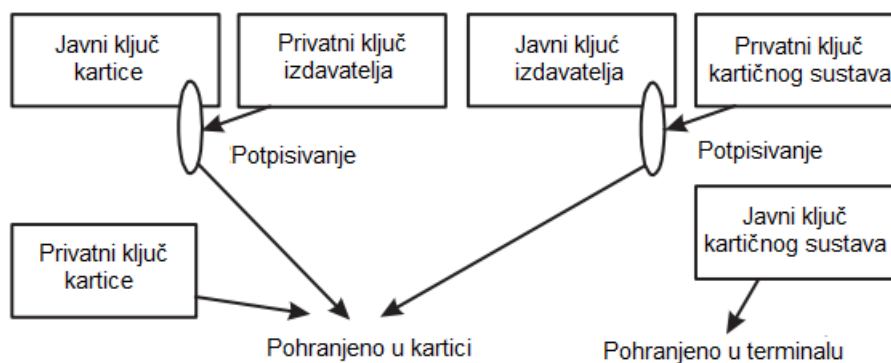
Javni ključ kartice

Privatni ključ izdavatelja

Javni ključ izdavatelja

Privatni ključ kartičnog sustava

Potpisivanje

Potpisivanje

Privatni ključ kartice

Javni ključ kartičnog sustava

Pohranjeno u kartici

Pohranjeno u terminalu